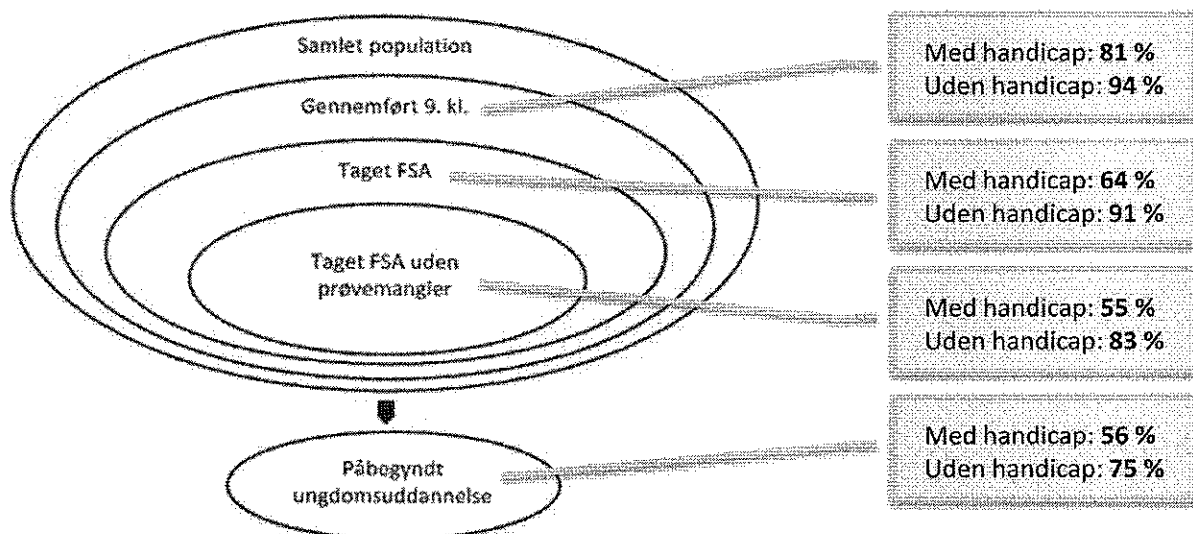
Samlet population

Gennemført 9. kl.

Taget FSA

Taget FSA uden prøvemangler

Påbegyndt ungdomsuddannelse

Med handicap: **81 %**
Uden handicap: **94 %**

Med handicap: **64 %**
Uden handicap: **91 %**

Med handicap: **55 %**
Uden handicap: **83 %**

Med handicap: **56 %**
Uden handicap: **75 %**